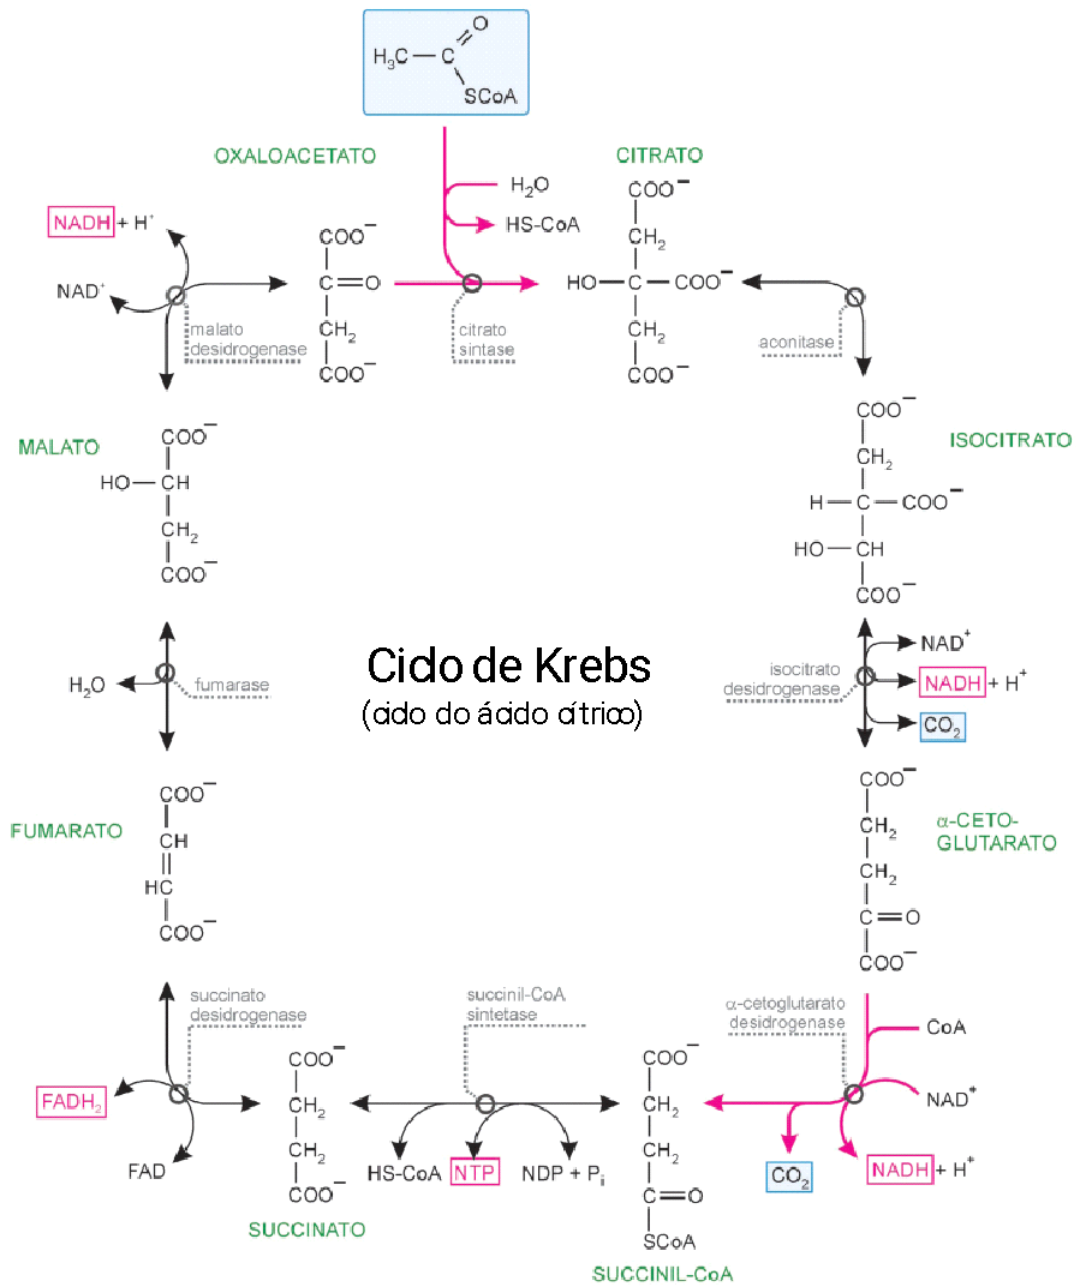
$H_3C-C(=O)-SCoA$

OXALOACETATO

CITRATO

$H_2O$

HS-CoA

NADH + $H^+$

NAD$^+$

malato desidrogenase

citrato sintase

aconitase

COO$^-$
C=O
$CH_2$
COO$^-$

COO$^-$
$CH_2$
HO—C—COO$^-$
$CH_2$
COO$^-$

MALATO

COO$^-$
HO—CH
$CH_2$
COO$^-$

ISOCITRATO

COO$^-$
$CH_2$
H—C—COO$^-$
HO—CH
COO$^-$

Cido de Krebs
(cido do ácido cítrico)

$H_2O$

fumarase

isocitrato desidrogenase

NAD$^+$

NADH + $H^+$

$CO_2$

FUMARATO

COO$^-$
CH
HC
COO$^-$

α-CETO-GLUTARATO

COO$^-$
$CH_2$
$CH_2$
C=O
COO$^-$

succinato desidrogenase

succinil-CoA sintetase

α-cetoglutarato desidrogenase

CoA

NAD$^+$

$FADH_2$

FAD

COO$^-$
$CH_2$
$CH_2$
COO$^-$

HS-CoA

NTP

NDP + $P_i$

COO$^-$
$CH_2$
$CH_2$
C=O
SCoA

$CO_2$

NADH + $H^+$

SUCCINATO

SUCCINIL-CoA